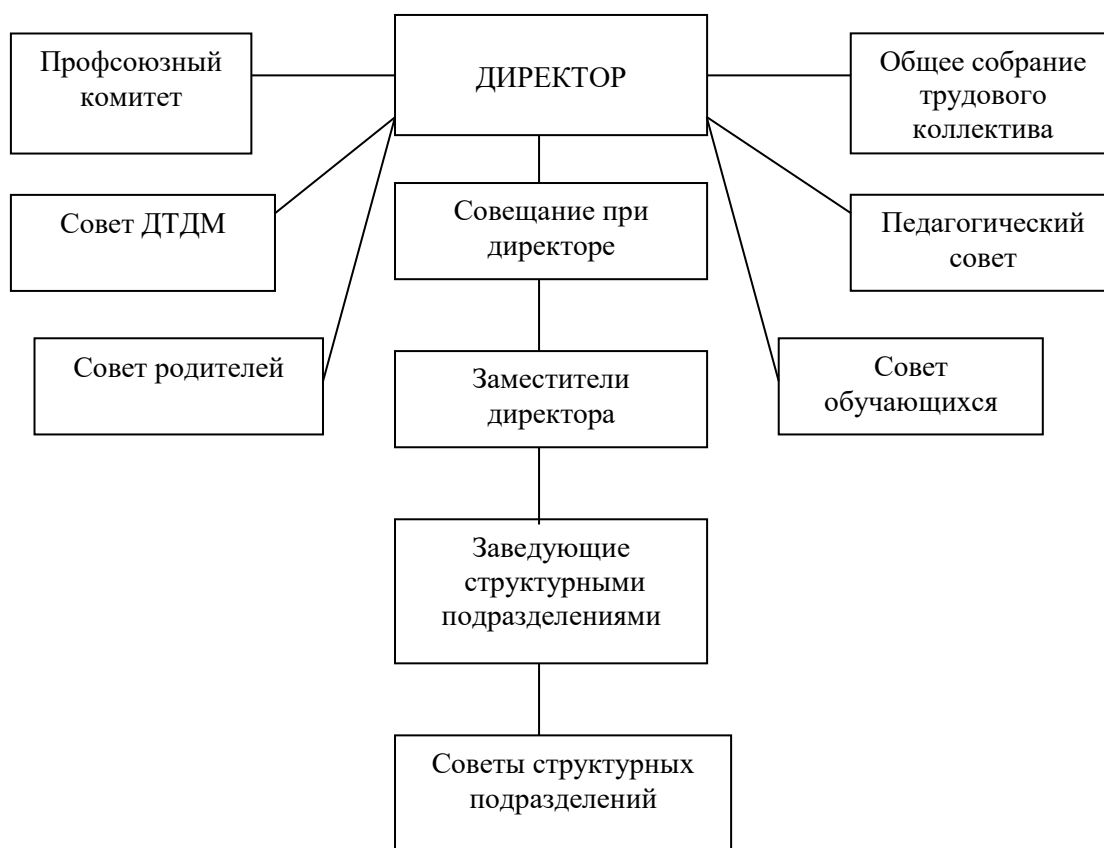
Профсоюзный комитет

ДИРЕКТОР

Общее собрание трудового коллектива

Совет ДТДМ

Совещание при директоре

Педагогический совет

Совет родителей

Заместители директора

Совет обучающихся

Заведующие структурными подразделениями

Советы структурных подразделений